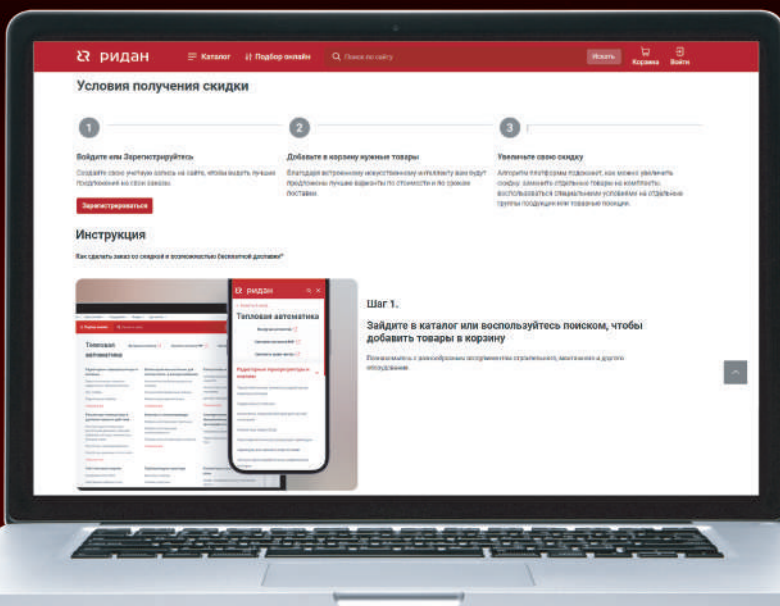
ридан
Каталог
Подбор онлайн
Поиск по сайту
Искать
Корзина
Войти

Условия получения скидки

1
Войдите или Зарегистрируйтесь
Создайте свою учетную запись на сайте, чтобы видеть лучшие предложения во свои заказы.
Зарегистрироваться

2
Добавьте в корзину нужные товары
Благодаря встроенному искусственному интеллекту вам будут предложены лучшие варианты по стоимости и по срокам поставки.

3
Увеличьте свою скидку
Алгоритм платформы подскажет, как можно увеличить скидку, заменить отдельные товары на комплекты, воспользоваться специальными условиями на отдельные группы продукции или товарные позиции.

Инструкция
Как сделать заказ со скидкой и возможностью бесплатной доставки?

ридан
Тепловая автоматика
Тепловая автоматика
Радиаторные терморегуляторы и клапаны

Шаг 1.
Зайдите в каталог или воспользуйтесь поиском, чтобы добавить товары в корзину
Познакомьтесь с разнообразным ассортиментом отопительного, санитарного и другого оборудования.